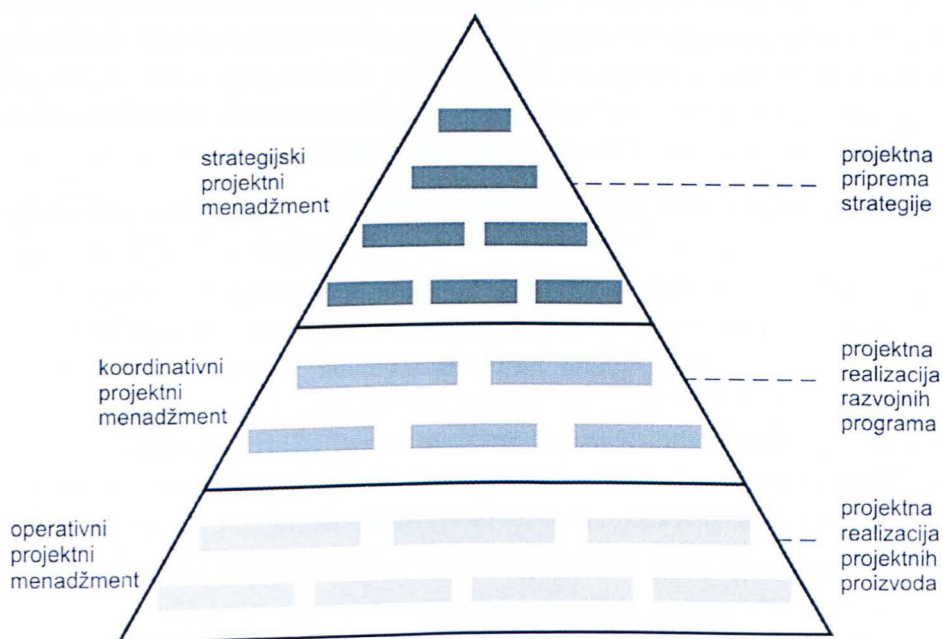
strategijski projektni menadžment

projektna priprema strategije

koordinativni projektni menadžment

projektna realizacija razvojnih programa

operativni projektni menadžment

projektna realizacija projektnih proizvoda